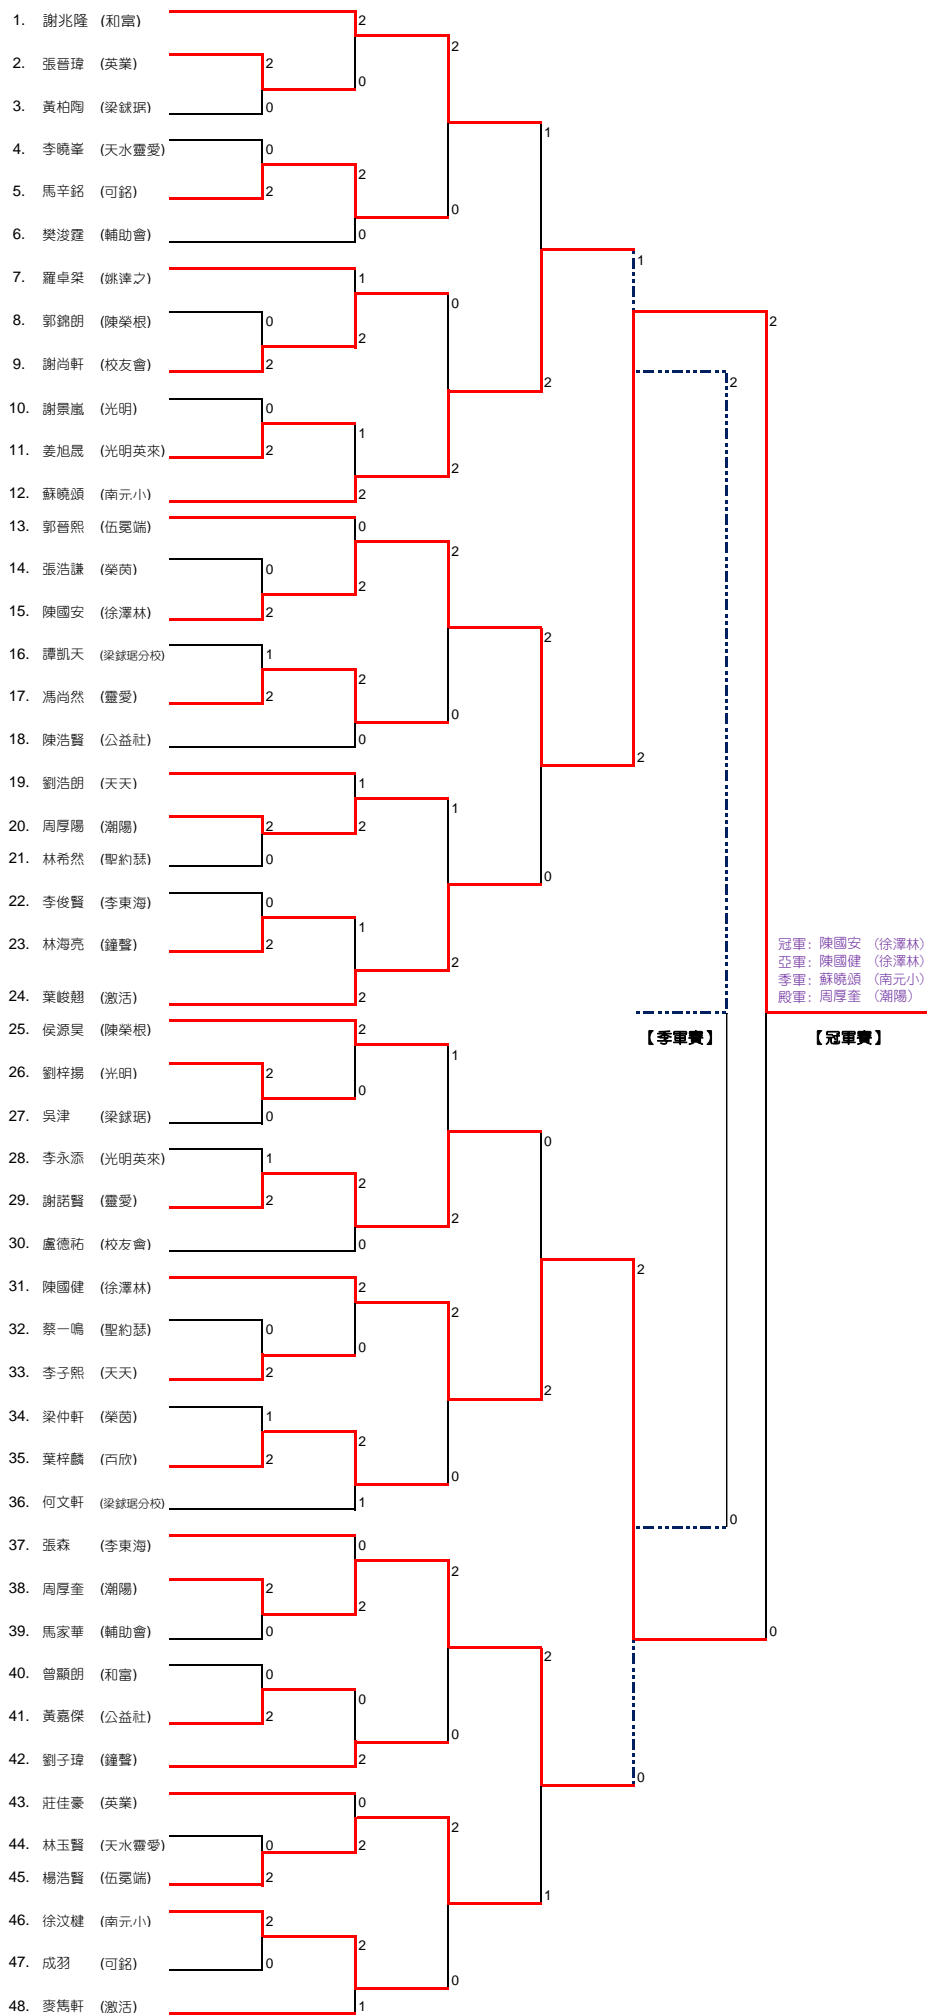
1. 謝兆隆 (和富)
2. 張晉瑋 (英業)
3. 黃柏陶 (梁銶琚)
4. 李曉峯 (天水靈愛)
5. 馬辛銘 (可銘)
6. 樊浚霆 (輔助會)
7. 羅卓桀 (姚達之)
8. 郭錦朗 (陳榮根)
9. 謝尚軒 (校友會)
10. 謝景嵐 (光明)
11. 姜旭晟 (光明英來)
12. 蘇曉頌 (南元小)
13. 郭晉熙 (伍冕端)
14. 張浩謙 (榮茵)
15. 陳國安 (徐澤林)
16. 譚凱天 (梁銶琚分校)
17. 馮尚然 (靈愛)
18. 陳浩賢 (公益社)
19. 劉浩朗 (天天)
20. 周厚陽 (潮陽)
21. 林希然 (聖約瑟)
22. 李俊賢 (李東海)
23. 林海亮 (鐘聲)
24. 葉峻翹 (激活)
25. 侯源昊 (陳榮根)
26. 劉梓揚 (光明)
27. 吳津 (梁銶琚)
28. 李永添 (光明英來)
29. 謝諾賢 (靈愛)
30. 盧德祐 (校友會)
31. 陳國健 (徐澤林)
32. 蔡一鳴 (聖約瑟)
33. 李子熙 (天天)
34. 梁仲軒 (榮茵)
35. 葉梓麟 (丙欣)
36. 何文軒 (梁銶琚分校)
37. 張森 (李東海)
38. 周厚奎 (潮陽)
39. 馬家華 (輔助會)
40. 曾顥朗 (和富)
41. 黃嘉傑 (公益社)
42. 劉子瑋 (鐘聲)
43. 莊佳豪 (英業)
44. 林玉賢 (天水靈愛)
45. 楊浩賢 (伍冕端)
46. 徐汶楗 (南元小)
47. 成羽 (可銘)
48. 麥雋軒 (激活)

2 2 0 1 0 2 2 0 0 2 0 0 0 2 1 2 2 0 2 1 2 0 2 2 2 0 2 2 0 1 2 2 0 1 2 2 0 2 2 1 1 2 2 0 0 2 2 1 2 0 2 0 1 2 2 0 2 2 0 2 0 2 0 0 2 0 2 1 2 0 2 1 2 0 2 2 0 2 1 2 0 2 0 2 0 2 2 2 0 2 1 0 2 2 0 2 2 2 0 0 2 0 2 0 0 1 1 2 2 0 0

冠軍: 陳國安 (徐澤林)
亞軍: 陳國健 (徐澤林)
季軍: 蘇曉頌 (南元小)
殿軍: 周厚奎 (潮陽)

【季軍賽】
【冠軍賽】